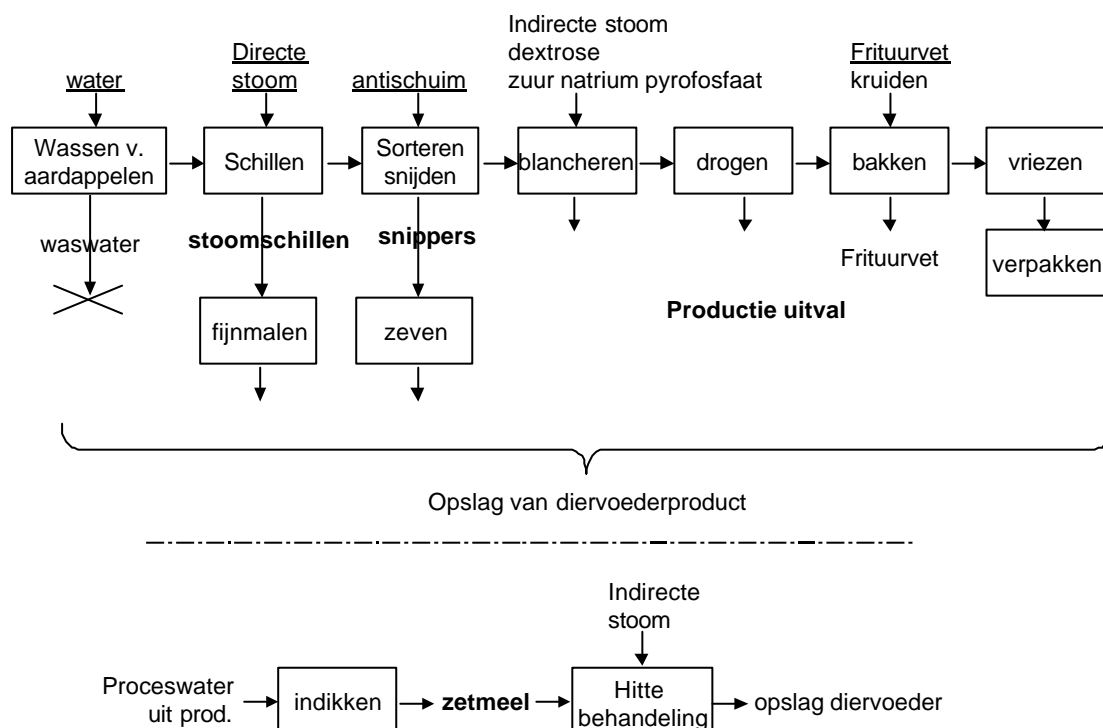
water

Directe stoom

antischuim

Indirecte stoom
dextrose
zuur natrium pyrofosfaat

Frituurvet
kruiden

Wassen v. aardappelen

Schillen

Sorteren snijden

blancheren

drogen

bakken

vriezen

waswater

stoomschillen

snippers

Frituurvet

verpakken

fijnmalen

zeven

Productie uitval

Opslag van diervoederproduct

Indirecte stoom

Proceswater uit prod.

indikken

zetmeel

Hitte behandeling

opslag diervoeder